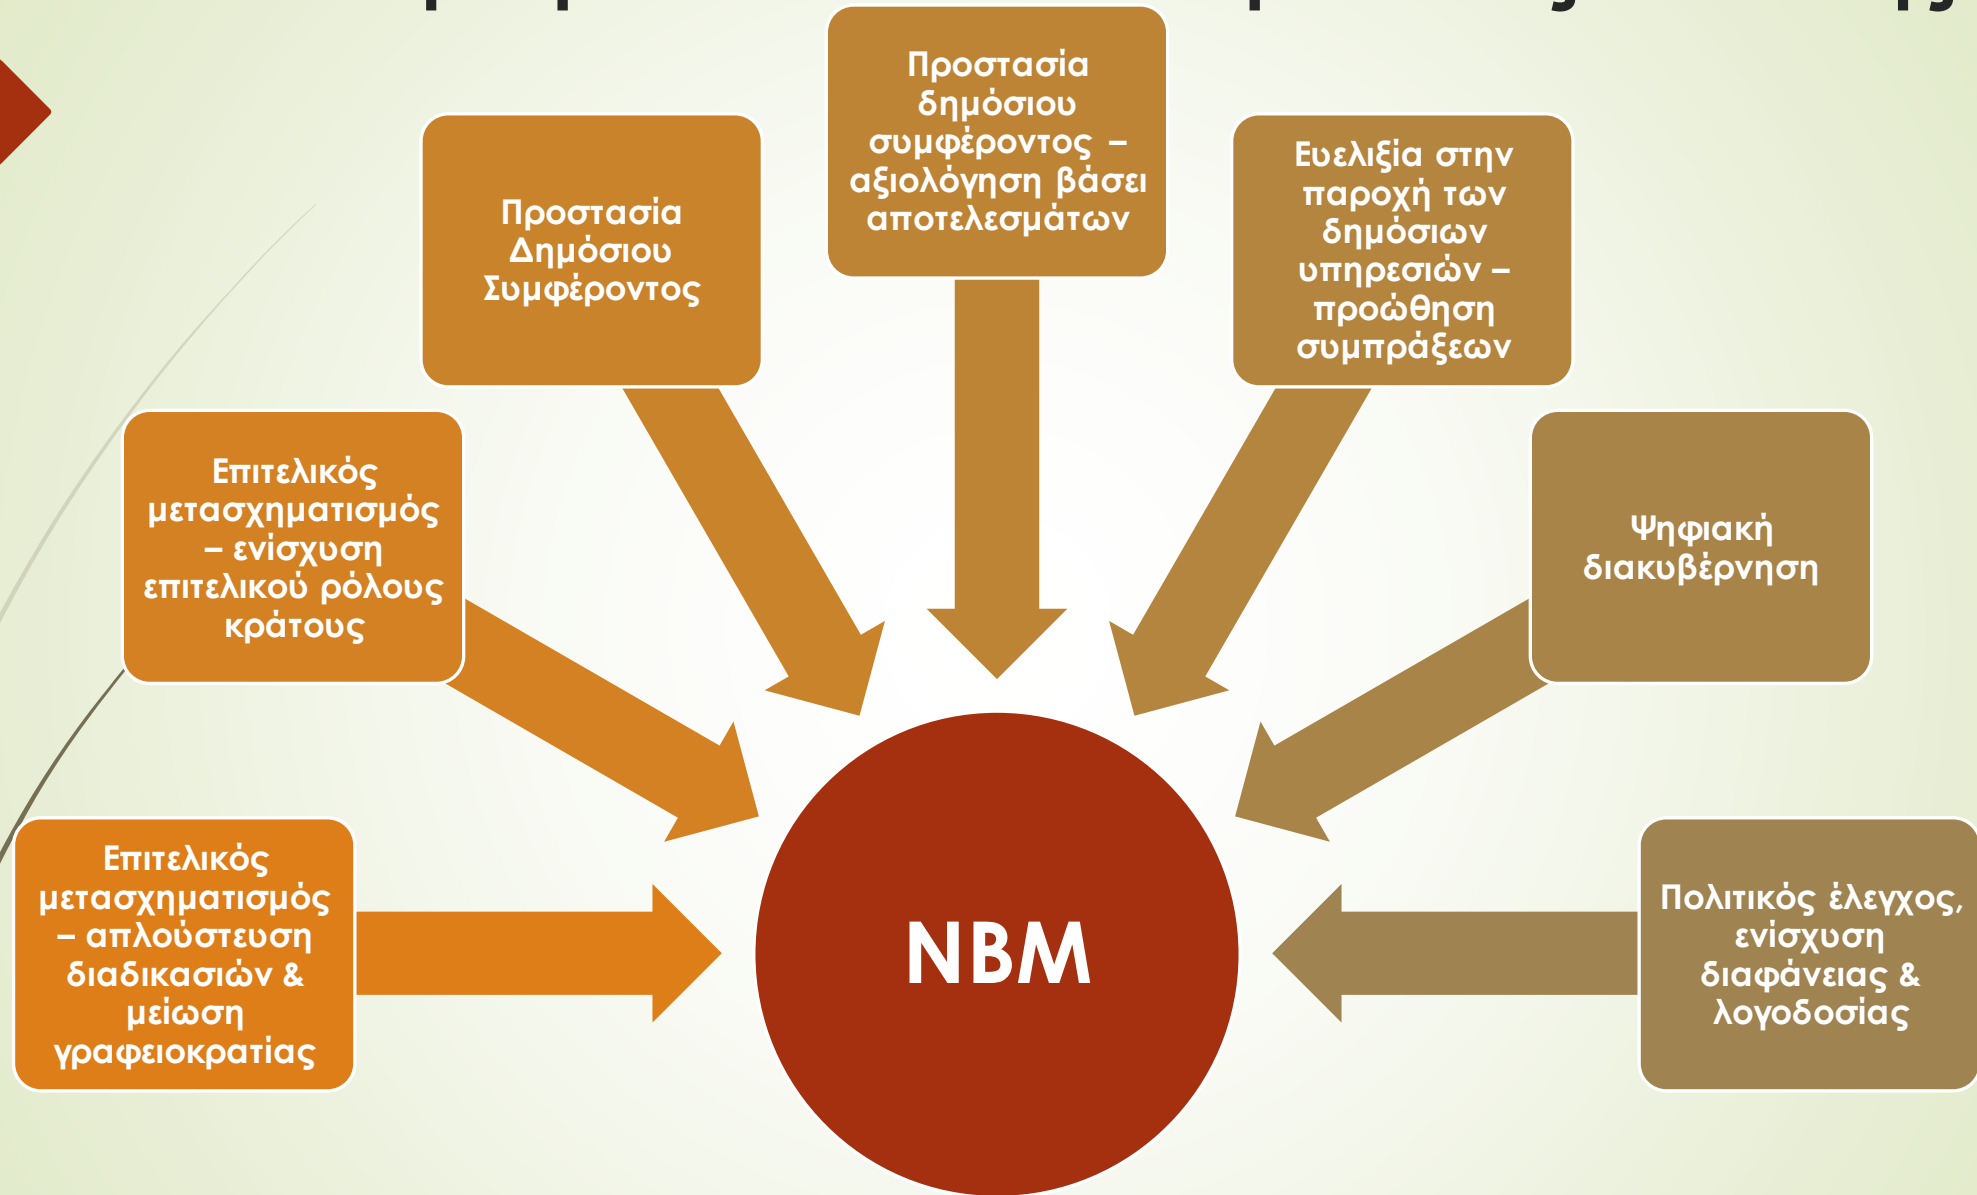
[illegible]

Επιτελικός μετασχηματισμός – απλούστευση διαδικασιών & μείωση γραφειοκρατίας

Επιτελικός μετασχηματισμός – ενίσχυση επιτελικού ρόλους κράτους

Προστασία Δημόσιου Συμφέροντος

Προστασία δημόσιου συμφέροντος – αξιολόγηση βάσει αποτελεσμάτων

Ευελιξία στην παροχή των δημόσιων υπηρεσιών – προώθηση συμπράξεων

Ψηφιακή διακυβέρνηση

Πολιτικός έλεγχος, ενίσχυση διαφάνειας & λογοδοσίας

NBM